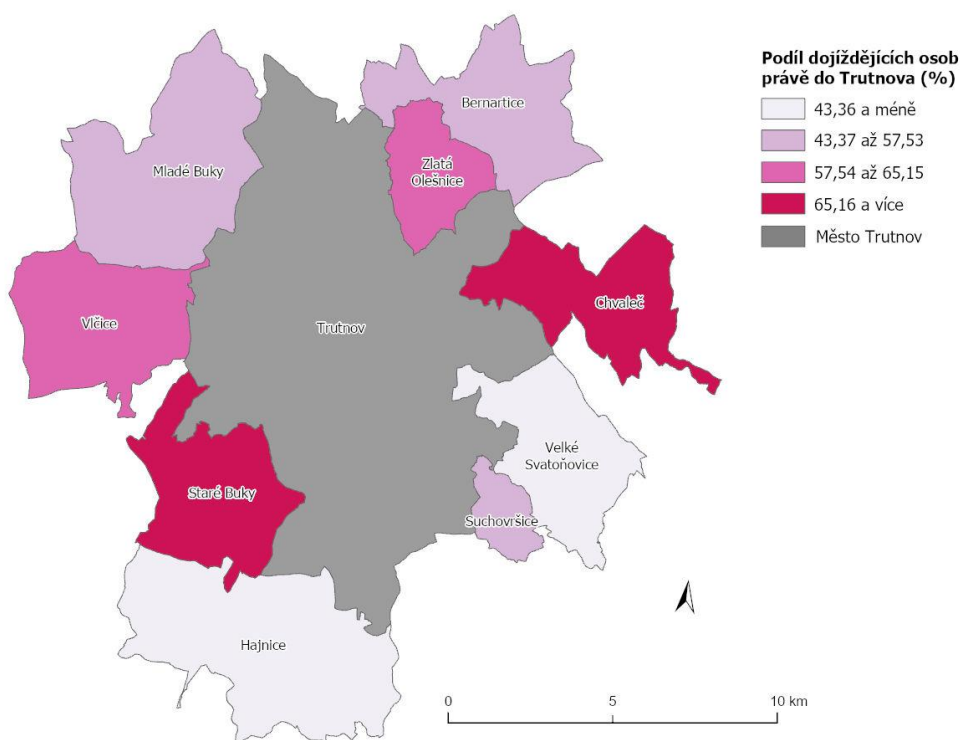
Podíl dojíždějících osob právě do Trutnova (%)

43,36 a méně
43,37 až 57,53
57,54 až 65,15
65,16 a více
Město Trutnov

Bernartice
Mladé Buky
Zlatá Olešnice
Chvaleč
Vlčice
Trutnov
Velké Svatoňovice
Staré Buky
Suchovršice
Hajnice

0
5
10 km